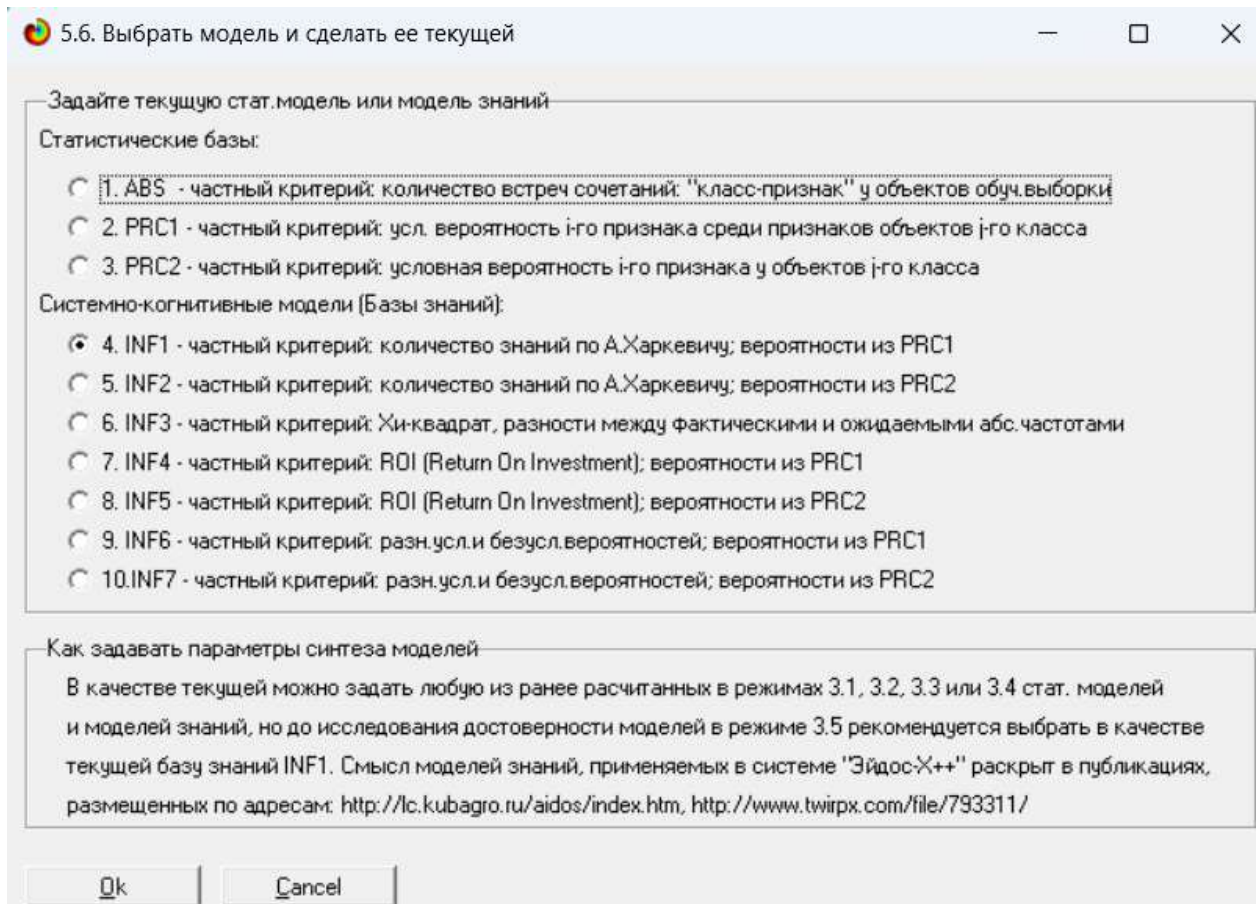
5.6. Выбрать модель и сделать ее текущей

Задайте текущую стат.модель или модель знаний

Статистические базы:

1. ABS - частный критерий: количество встреч сочетаний: "класс-признак" у объектов обуч.выборки

2. PRC1 - частный критерий: усл. вероятность i-го признака среди признаков объектов j-го класса

3. PRC2 - частный критерий: условная вероятность i-го признака у объектов j-го класса

Системно-когнитивные модели (Базы знаний):

4. INF1 - частный критерий: количество знаний по А.Харкевичу; вероятности из PRC1

5. INF2 - частный критерий: количество знаний по А.Харкевичу; вероятности из PRC2

6. INF3 - частный критерий: Хи-квадрат, разности между фактическими и ожидаемыми абс.частотами

7. INF4 - частный критерий: ROI (Return On Investment); вероятности из PRC1

8. INF5 - частный критерий: ROI (Return On Investment); вероятности из PRC2

9. INF6 - частный критерий: разн.усл.и безусл.вероятностей; вероятности из PRC1

10.INF7 - частный критерий: разн.усл.и безусл.вероятностей; вероятности из PRC2

Как задавать параметры синтеза моделей

В качестве текущей можно задать любую из ранее расчитанных в режимах 3.1, 3.2, 3.3 или 3.4 стат. моделей и моделей знаний, но до исследования достоверности моделей в режиме 3.5 рекомендуется выбрать в качестве текущей базу знаний INF1. Смысл моделей знаний, применяемых в системе "Эйдос-X++" раскрыт в публикациях, размещенных по адресам: http://lc.kubagro.ru/aidos/index.htm, http://www.twirpx.com/file/793311/

Ok

Cancel